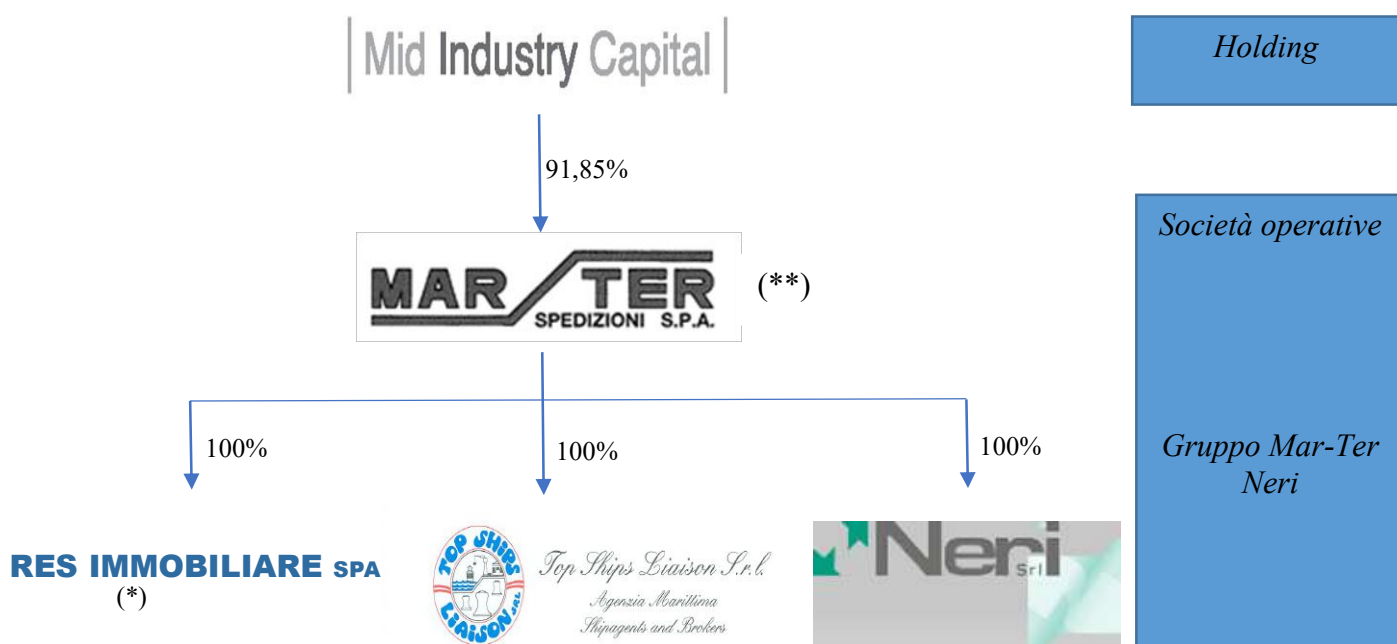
Mid Industry Capital

Holding

91,85%

Società operative

MAR TER SPEDIZIONI S.P.A.

(**)

100%

100%

100%

Gruppo Mar-Ter Neri

RES IMMOBILIARE SPA
(*)

TOP SHIPS LIAISON srl

Top Ships Liaison S.r.l.
Agenzia Marittima
Shipagents and Brokers

Neri Srl